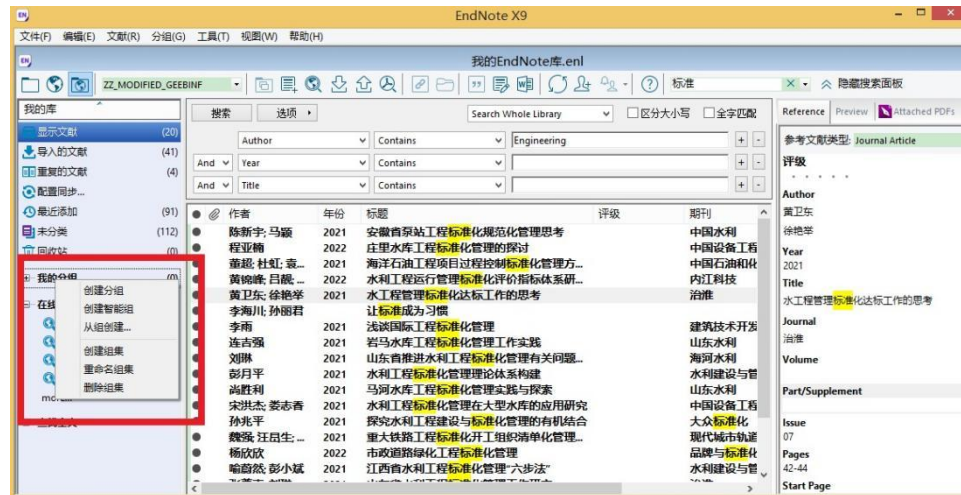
EndNote X9

文件(F) 编辑(E) 文献(R) 分组(G) 工具(T) 视图(W) 帮助(H)

我的EndNote库.enl

ZZ_MODIFIED_GEEBINF

标准

隐藏搜索面板

我的库

显示文献 (20)
导入的文献 (41)
重复的文献 (4)
配置同步...
最近添加 (91)
未分类 (112)
回收站 (0)
我的分组 (0)
在线
more...

创建分组
创建智能组
从组创建...
创建组集
重命名组集
删除组集

搜索 选项

Search Whole Library

区分大小写 全字匹配

| | Author | Contains | Engineering |
|---|---|---|---|
| And | Year | Contains | |
| And | Title | Contains | |

| 作者 | 年份 | 标题 | 评级 | 期刊 |
|---|---|---|---|---|
| 陈新宇; 马颖 | 2021 | 安徽省泵站工程标准化规范化管理思考 | | 中国水利 |
| 程亚楠 | 2022 | 庄里水库工程标准化管理的探讨 | | 中国设备工程 |
| 董超; 杜虹; 袁... | 2021 | 海洋石油工程项目过程控制标准化管理方... | | 中国石油和化 |
| 黄锦峰; 吕靓; ... | 2022 | 水利工程运行管理标准化评价指标体系研... | | 内江科技 |
| 黄卫东; 徐艳举 | 2021 | 水工程管理标准化达标工作的思考 | | 治淮 |
| 李海川; 孙丽君 | | 让标准成为习惯 | | |
| 李雨 | 2021 | 浅谈国际工程标准化管理 | | 建筑技术开发 |
| 连吉强 | 2021 | 岩马水库工程标准化管理工作实践 | | 山东水利 |
| 刘琳 | 2021 | 山东省推进水利工程标准化管理有关问题... | | 海河水利 |
| 彭月平 | 2021 | 水利工程标准化管理论体系构建 | | 水利建设与管 |
| 尚胜利 | 2021 | 马河水库工程标准化管理实践与探索 | | 山东水利 |
| 宋洪杰; 姜志香 | 2021 | 水利工程标准化管理在大型水库的应用研究 | | 中国设备工程 |
| 孙兆平 | 2021 | 探究水利工程建设与标准化管理的有机结合 | | 大众标准化 |
| 魏强; 汪昌生; ... | 2021 | 重大铁路工程标准化开工组织清单化管理... | | 现代城市轨道 |
| 杨欣欣 | 2022 | 市政道路绿化工程标准化管理 | | 品牌与标准化 |
| 喻鑫然; 彭小斌 | 2021 | 江西省水利工程标准化管理"六步法" | | 水利建设与管 |

Reference Preview Attached PDFs

参考文献类型: Journal Article
评级
Author
黄卫东
徐艳举
Year
2021
Title
水工程管理标准化达标工作的思考
Journal
治淮
Volume
Part/Supplement
Issue
07
Pages
42-44
Start Page